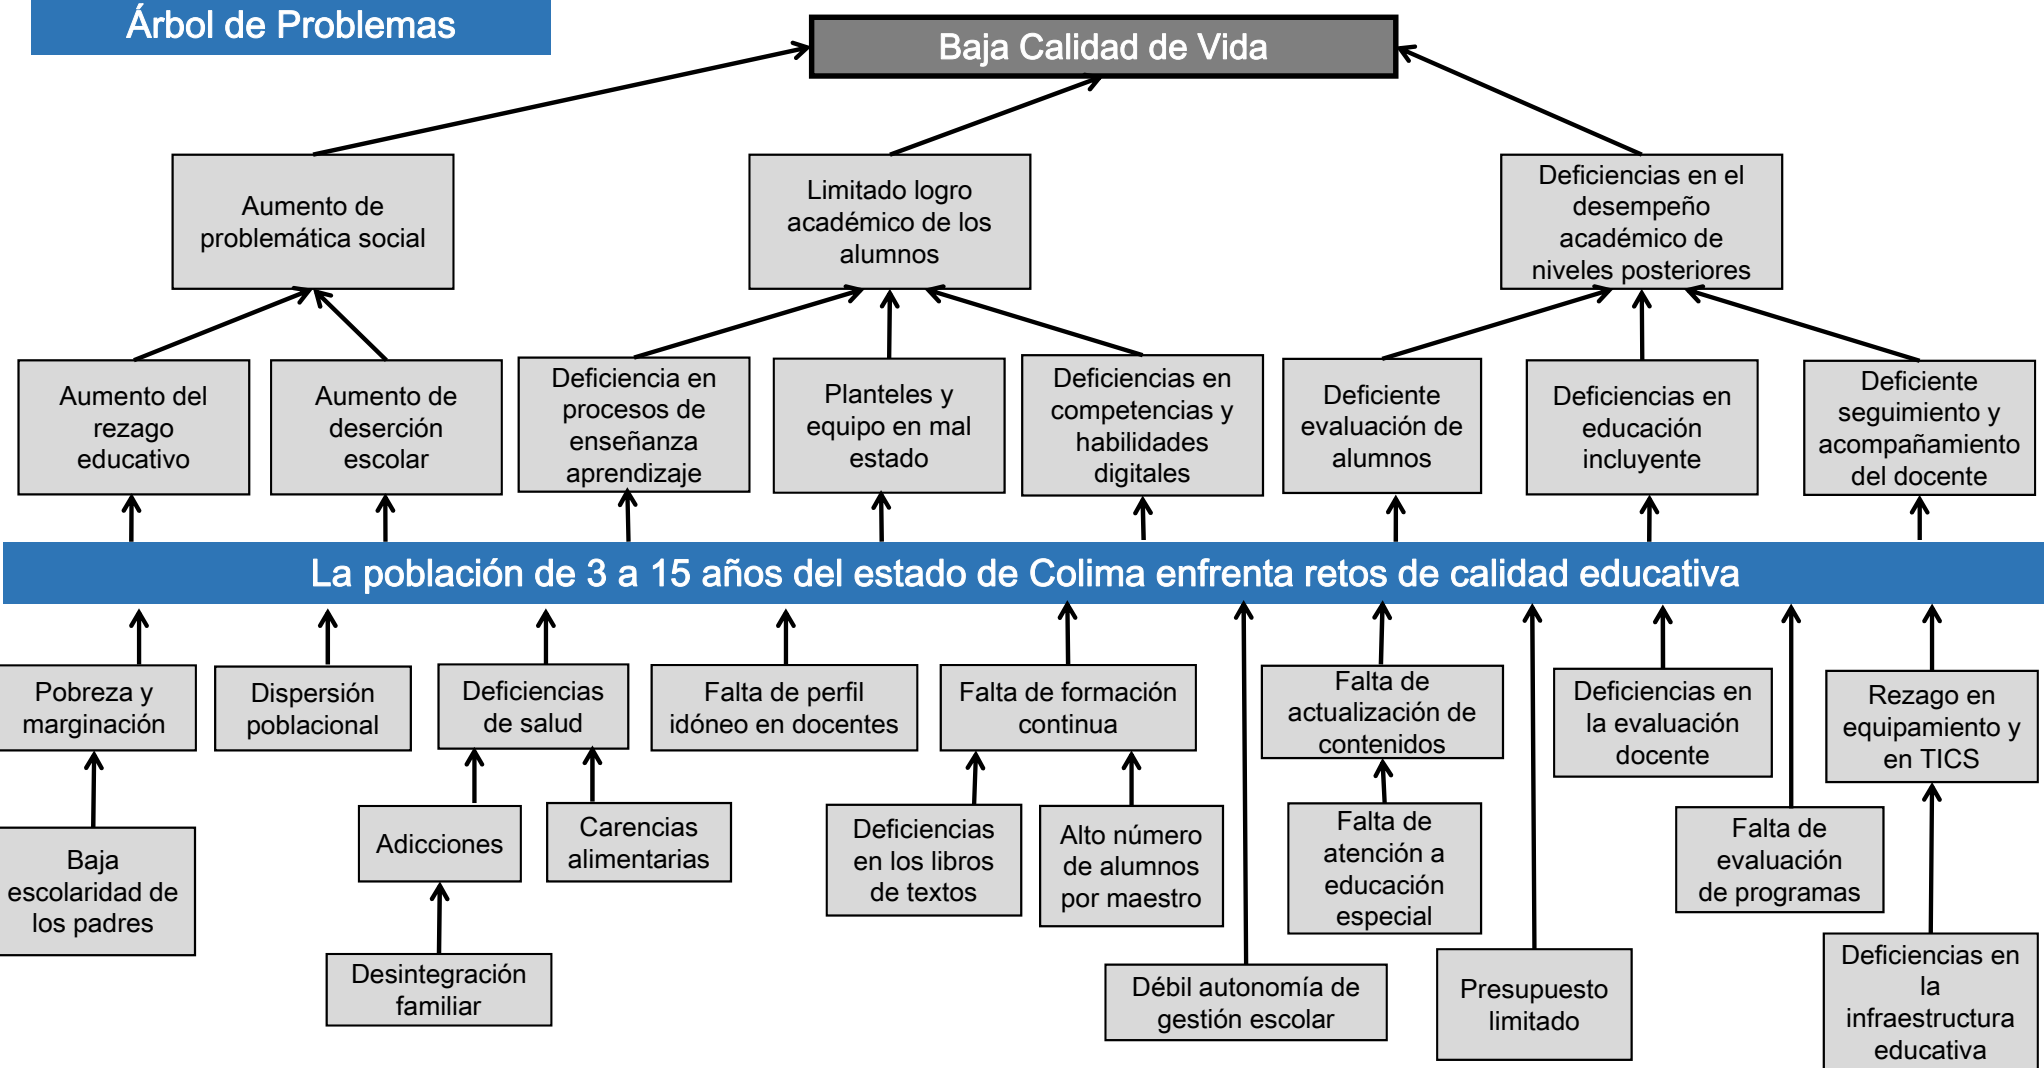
Árbol de Problemas

Baja Calidad de Vida

Aumento de problemática social

Limitado logro académico de los alumnos

Deficiencias en el desempeño académico de niveles posteriores

Aumento del rezago educativo

Aumento de deserción escolar

Deficiencia en procesos de enseñanza aprendizaje

Planteles y equipo en mal estado

Deficiencias en competencias y habilidades digitales

Deficiente evaluación de alumnos

Deficiencias en educación incluyente

Deficiente seguimiento y acompañamiento del docente

La población de 3 a 15 años del estado de Colima enfrenta retos de calidad educativa

Pobreza y marginación

Dispersión poblacional

Deficiencias de salud

Falta de perfil idóneo en docentes

Falta de formación continua

Falta de actualización de contenidos

Deficiencias en la evaluación docente

Rezago en equipamiento y en TICS

Baja escolaridad de los padres

Adicciones

Carencias alimentarias

Deficiencias en los libros de textos

Alto número de alumnos por maestro

Falta de atención a educación especial

Falta de evaluación de programas

Desintegración familiar

Débil autonomía de gestión escolar

Presupuesto limitado

Deficiencias en la infraestructura educativa